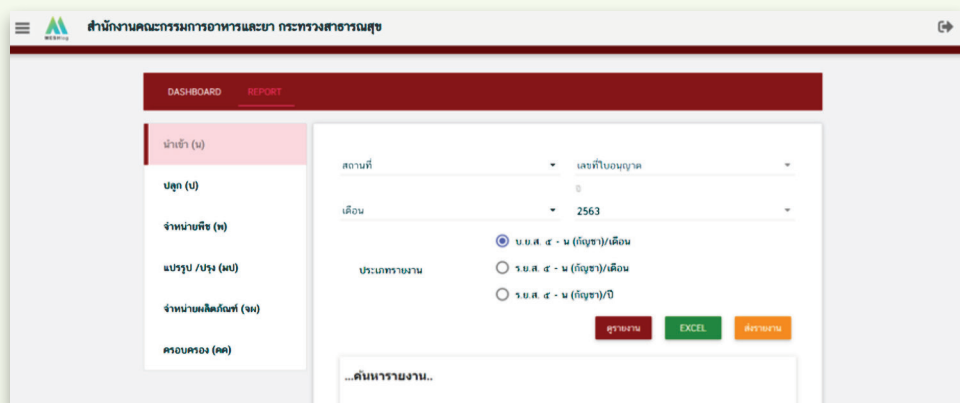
MEDHing

สำนักงานคณะกรรมการอาหารและยา กระทรวงสาธารณสุข

DASHBOARD REPORT

นำเข้า (น)

ปลูก (ป)

จำหน่ายพืช (พ)

แปรรูป /ปรุง (ผป)

จำหน่ายผลิตภัณฑ์ (จผ)

ครอบครอง (คค)

สถานที่

เลขที่ใบอนุญาต

เดือน

2563

ประเภทรายงาน

บ.ย.ส. ๕ - น (กัญชา)/เดือน

ร.ย.ส. ๕ - น (กัญชา)/เดือน

ร.ย.ส. ๕ - น (กัญชา)/ปี

ดูรายงาน

EXCEL

ส่งรายงาน

...ค้นหารายงาน..